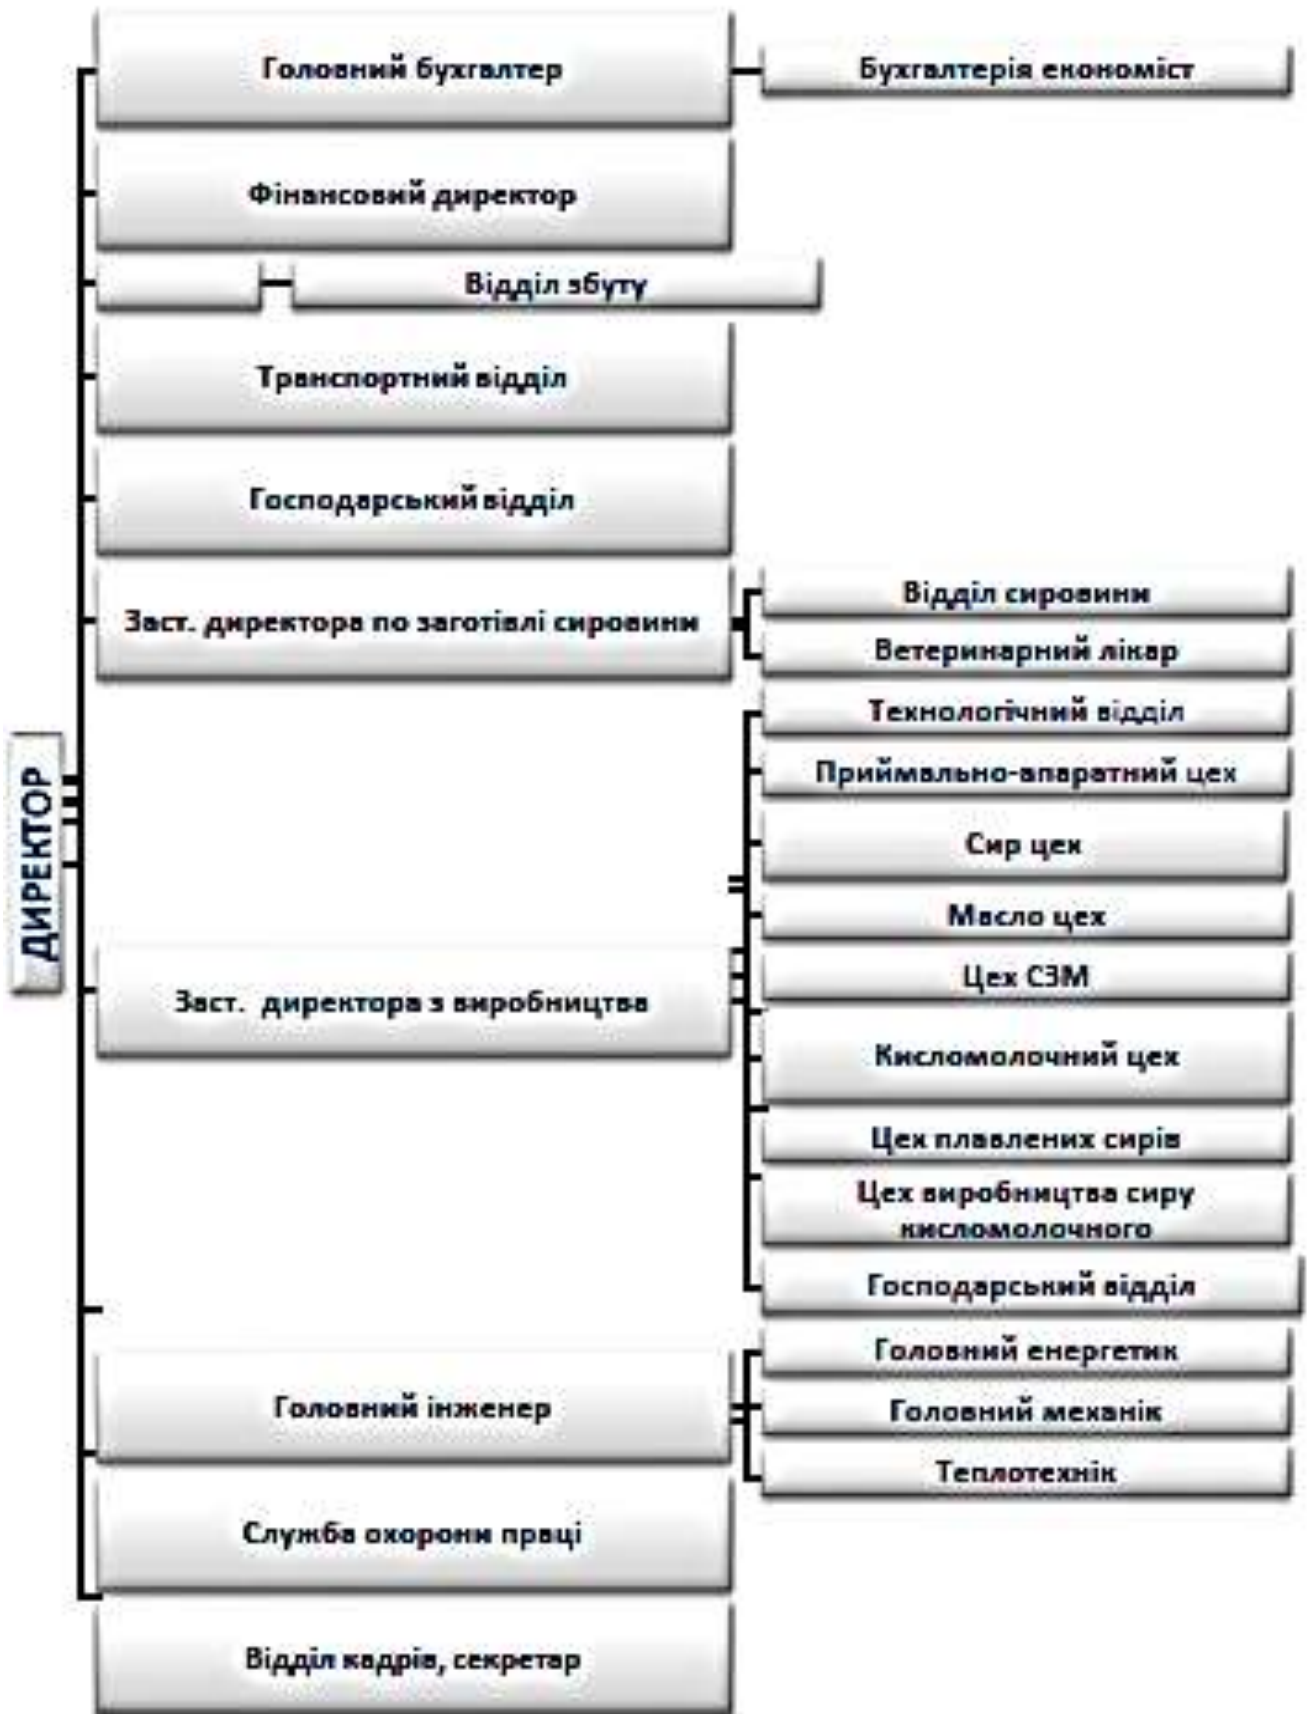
ДИРЕКТОР

Головний бухгалтер

Бухгалтерія економіст

Фінансовий директор

Відділ збуту

Транспортний відділ

Господарський відділ

Заст. директора по заготівлі сировини

Відділ сировини

Ветеринарний лікар

Заст. директора з виробництва

Технологічний відділ

Приймально-апаратний цех

Сир цех

Масло цех

Цех СЗМ

Кисломолочний цех

Цех плавлених сирів

Цех виробництва сиру кисломолочного

Господарський віддія

Головний інженер

Головний енергетик

Головний механік

Теплотехнік

Служба охорони праці

Відділ кадрів, секретар